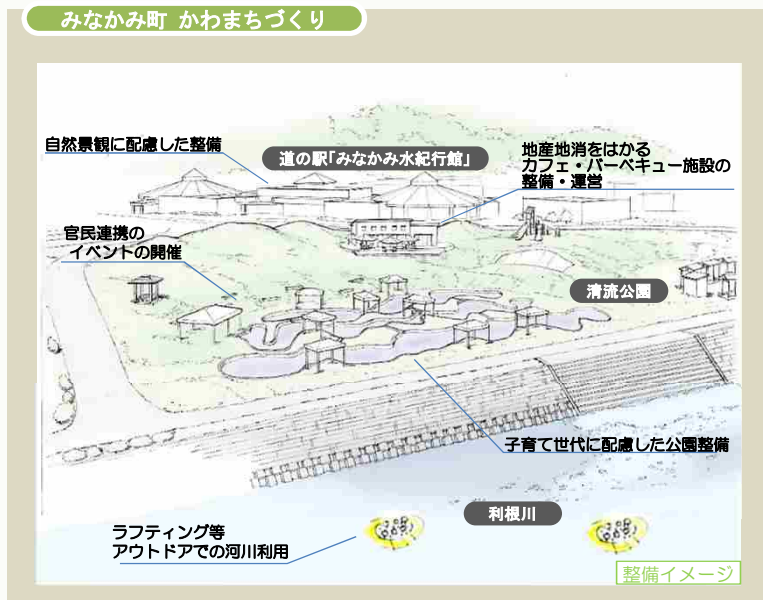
みなかみ町 かわまちづくり

自然景観に配慮した整備

道の駅「みなかみ水紀行館」

地産地消をはかる
カフェ・バーベキュー施設の
整備・運営

官民連携の
イベントの開催

清流公園

子育て世代に配慮した公園整備

利根川

ラフティング等
アウトドアでの河川利用

整備イメージ